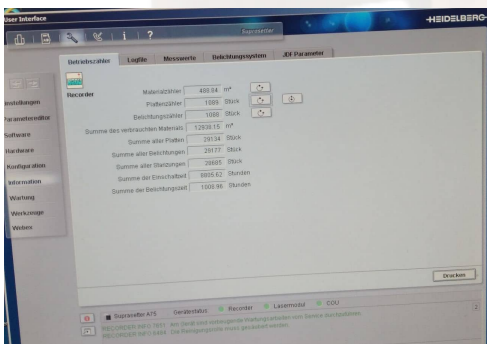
User Interface

Suprasetter

HEIDELBERG

Betriebszähler | Logfile | Messwerte | Belichtungssystem | JDF Parameter

Einstellungen
Parametereditor
Software
Hardware
Konfiguration
Information
Wartung
Werkzeuge
Weiters

Recorder

| | | |
|---|---|---|
| Materialzähler | 488.84 | m² |
| Plattenzähler | 1089 | Stück |
| Belichtungszähler | 1080 | Stück |
| Summe des verbrauchten Materials | 12838.15 | m² |
| Summe aller Platten | 29134 | Stück |
| Summe aller Belichtungen | 29177 | Stück |
| Summe aller Stanzungen | 28685 | Stück |
| Summe der Einschaltzeit | 6805.62 | Stunden |
| Summe der Belichtungszeit | 1008.96 | Stunden |

Drucken

Suprasetter A75 Gerätestatus Recorder Lasermodul CCU

RECORDER INFO 7801: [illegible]
RECORDER INFO 6444: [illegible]